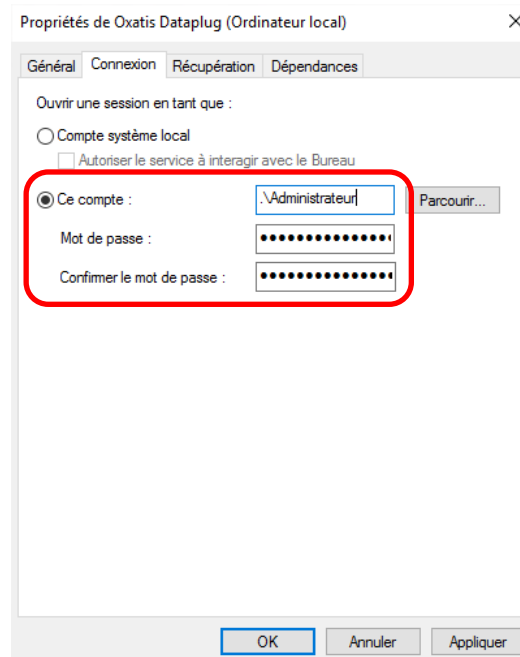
Propriétés de Oxatis Dataplug (Ordinateur local)

×

Général | Connexion | Récupération | Dépendances

Ouvrir une session en tant que :

Compte système local

Autoriser le service à interagir avec le Bureau

Ce compte : .\Administrateur

Parcourir...

Mot de passe : •••••••••••••••

Confirmer le mot de passe : •••••••••••••••

OK | Annuler | Appliquer